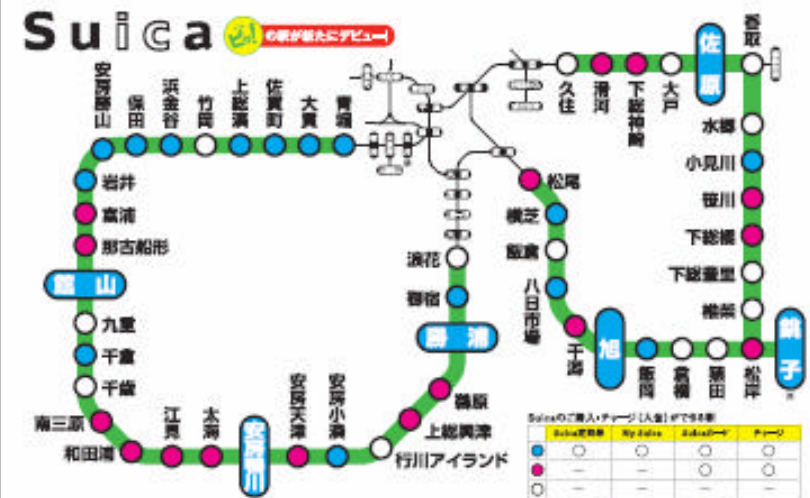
Suica の駅が新たにデビュー!

安房勝山
保田
浜金谷
竹岡
上総湊
佐貫町
大貫
青堀

久住
滑河
下総神崎
大戸
佐原
香取

水郷
小見川
笹川
下総橘
下総豊里
椎柴
銚子

松尾
横芝
飯倉
八日市場
干潟
旭
飯岡
倉橋
猿田
松岸

岩井
富浦
那古船形
館山
九重
千倉
千歳
南三原
和田浦
江見
太海
安房鴨川
安房天津
安房小湊
行川アイランド
上総興津
鵜原
勝浦
御宿
浪花

Suicaのご購入・チャージ(入金)ができる駅

| | Suica定期券 | My Suica | Suicaカード | チャージ |
|---|---|---|---|---|
| ● | ○ | ○ | ○ | ○ |
| ● | — | — | ○ | ○ |
| ○ | — | — | — | ○ |